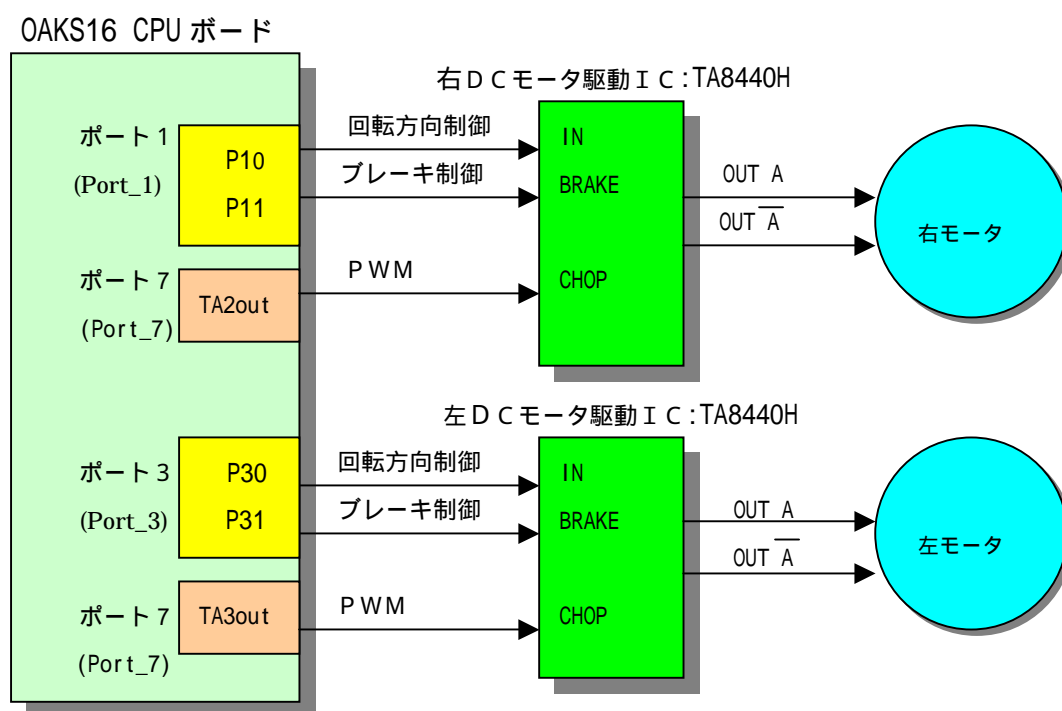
OAKS16 CPU ボード

右ＤＣモータ駆動ＩＣ:TA8440H

ポート１
(Port_1)

P10
P11

回転方向制御
ブレーキ制御

IN
BRAKE

OUT A
OUT $\overline{A}$

右モータ

ポート７
(Port_7)

TA2out

ＰＷＭ

CHOP

左ＤＣモータ駆動ＩＣ:TA8440H

ポート３
(Port_3)

P30
P31

回転方向制御
ブレーキ制御

IN
BRAKE

OUT A
OUT $\overline{A}$

左モータ

ポート７
(Port_7)

TA3out

ＰＷＭ

CHOP